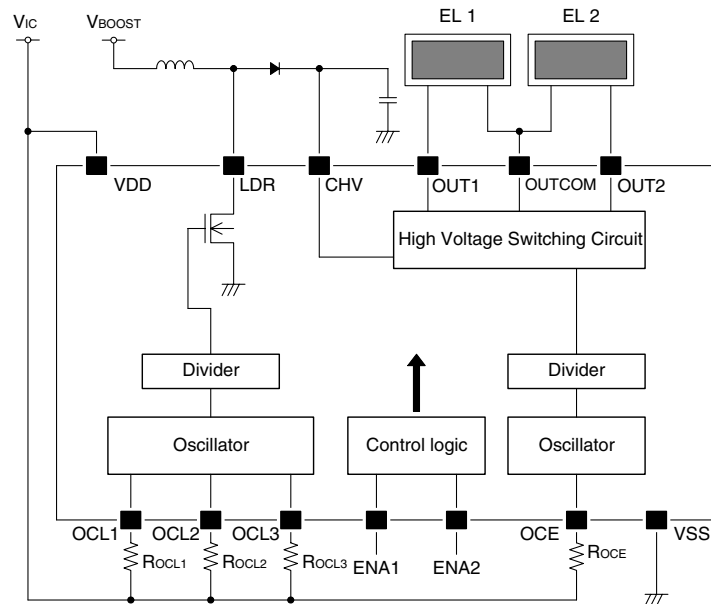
$V_{IC}$
$V_{BOOST}$
EL 1
EL 2
VDD
LDR
CHV
OUT1
OUTCOM
OUT2
High Voltage Switching Circuit
Divider
Divider
Oscillator
Control logic
Oscillator
OCL1
OCL2
OCL3
ENA1
ENA2
OCE
VSS
$R_{OCL1}$
$R_{OCL2}$
$R_{OCL3}$
$R_{OCE}$